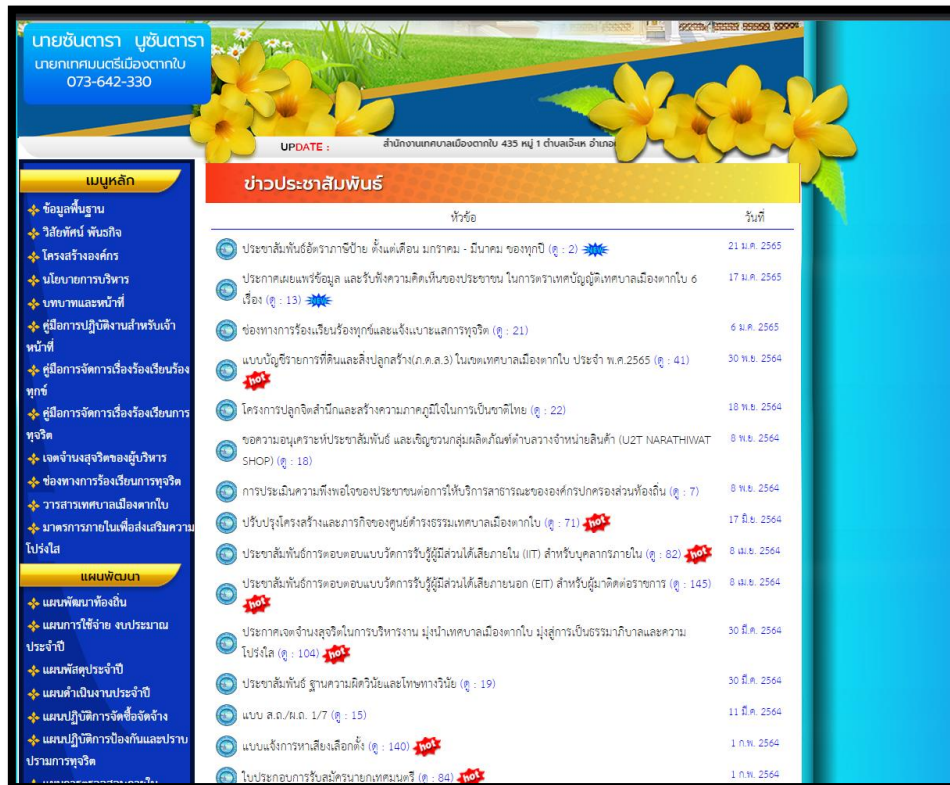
นายซันตารา บูซันตารา
นายกเทศมนตรีเมืองตากใบ
073-642-330

UPDATE : สำนักงานเทศบาลเมืองตากใบ 435 หมู่ 1 ตำบลเจ๊ะเห อำเภอ

เมนูหลัก
ข้อมูลพื้นฐาน
วิสัยทัศน์ พันธกิจ
โครงสร้างองค์กร
นโยบายการบริหาร
บทบาทและหน้าที่
คู่มือการปฏิบัติงานสำหรับเจ้าหน้าที่
คู่มือการจัดการเรื่องร้องเรียนร้องทุกข์
คู่มือการจัดการเรื่องร้องเรียนการทุจริต
เจตจำนงสุจริตของผู้บริหาร
ช่องทางการร้องเรียนการทุจริต
วารสารเทศบาลเมืองตากใบ
มาตรการภายในเพื่อส่งเสริมความโปร่งใส

แผนพัฒนา
แผนพัฒนาท้องถิ่น
แผนการใช้จ่าย งบประมาณประจำปี
แผนพัสดุประจำปี
แผนดำเนินงานประจำปี
แผนปฏิบัติการจัดซื้อจัดจ้าง
แผนปฏิบัติการป้องกันและปราบปรามการทุจริต

ข่าวประชาสัมพันธ์

| หัวข้อ | วันที่ |
|---|---|
| ประชาสัมพันธ์อัตราภาษีป้าย ตั้งแต่เดือน มกราคม - มีนาคม ของทุกปี (ดู : 2) new | 21 ม.ค. 2565 |
| ประกาศเผยแพร่ข้อมูล และรับฟังความคิดเห็นของประชาชน ในการตราเทศบัญญัติเทศบาลเมืองตากใบ 6 เรื่อง (ดู : 13) new | 17 ม.ค. 2565 |
| ช่องทางการร้องเรียนร้องทุกข์และแจ้งเบาะแสการทุจริต (ดู : 21) | 6 ม.ค. 2565 |
| แบบบัญชีรายการที่ดินและสิ่งปลูกสร้าง(ภ.ด.ส.3) ในเขตเทศบาลเมืองตากใบ ประจำ พ.ศ.2565 (ดู : 41) hot | 30 พ.ย. 2564 |
| โครงการปลูกจิตสำนึกและสร้างความภาคภูมิใจในการเป็นชาติไทย (ดู : 22) | 18 พ.ย. 2564 |
| ขอความอนุเคราะห์ประชาสัมพันธ์ และเชิญชวนกลุ่มผลิตภัณฑ์ตำบลวางจำหน่ายสินค้า (U2T NARATHIWAT SHOP) (ดู : 18) | 8 พ.ย. 2564 |
| การประเมินความพึงพอใจของประชาชนต่อการให้บริการสาธารณะขององค์กรปกครองส่วนท้องถิ่น (ดู : 7) | 8 พ.ย. 2564 |
| ปรับปรุงโครงสร้างและภารกิจของศูนย์ดำรงธรรมเทศบาลเมืองตากใบ (ดู : 71) hot | 17 มิ.ย. 2564 |
| ประชาสัมพันธ์การตอบตอบแบบวัดการรับรู้ผู้มีส่วนได้เสียภายใน (IIT) สำหรับบุคลากรภายใน (ดู : 82) hot | 8 เม.ย. 2564 |
| ประชาสัมพันธ์การตอบตอบแบบวัดการรับรู้ผู้มีส่วนได้เสียภายนอก (EIT) สำหรับผู้มาติดต่อราชการ (ดู : 145) hot | 8 เม.ย. 2564 |
| ประกาศเจตจำนงสุจริตในการบริหารงาน มุ่งนำเทศบาลเมืองตากใบ มุ่งสู่การเป็นธรรมาภิบาลและความโปร่งใส (ดู : 104) hot | 30 มี.ค. 2564 |
| ประชาสัมพันธ์ ฐานความผิดวินัยและโทษทางวินัย (ดู : 19) | 30 มี.ค. 2564 |
| แบบ ส.ถ./ผ.ถ. 1/7 (ดู : 15) | 11 มี.ค. 2564 |
| แบบแจ้งการหาเสียงเลือกตั้ง (ดู : 140) hot | 1 ก.พ. 2564 |
| ใบประกอบการรับสมัครนายกเทศมนตรี (ดู : 84) hot | 1 ก.พ. 2564 |